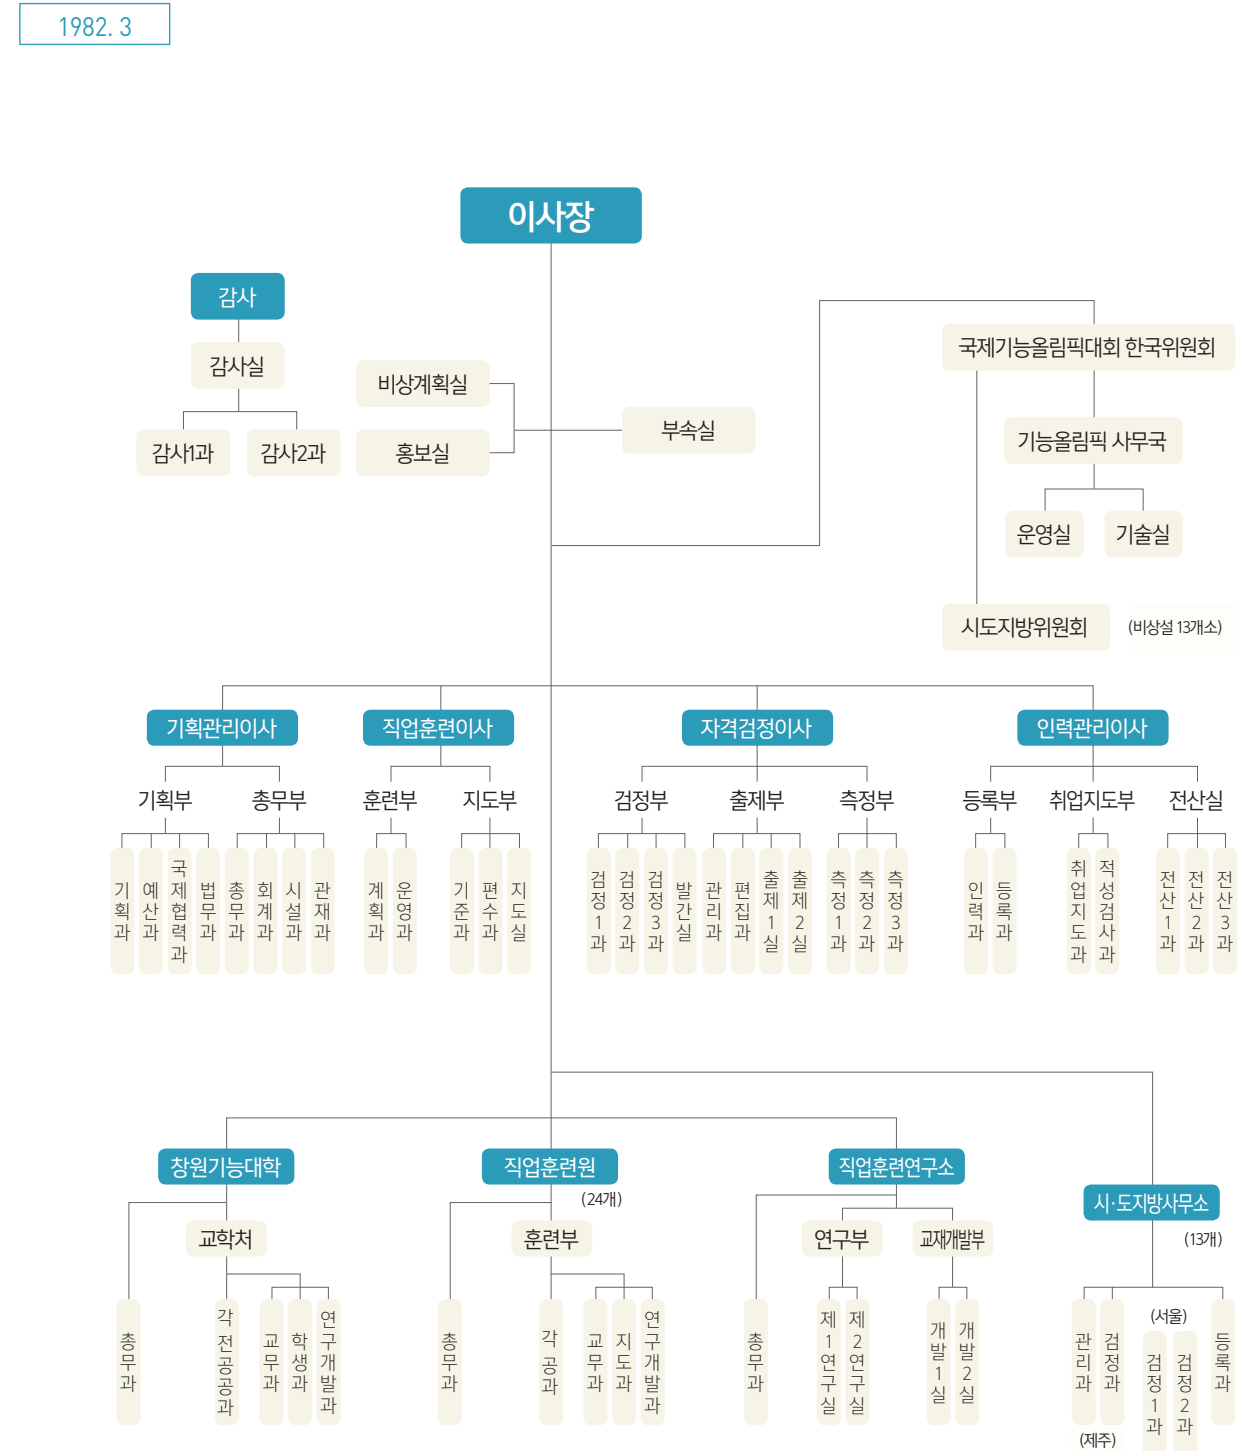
1982. 3

이사장

감사

감사실

감사1과

감사2과

비상계획실

홍보실

부속실

국제기능올림픽대회 한국위원회

기능올림픽 사무국

운영실

기술실

시도지방위원회

(비상설 13개소)

기획관리이사

기획부

기획과

예산과

국제협력과

법무과

총무부

총무과

회계과

시설과

관재과

직업훈련이사

훈련부

계획과

운영과

지도부

기준과

편수과

지도실

자격검정이사

검정부

검정1과

검정2과

검정3과

발간실

출제부

관리과

편집과

출제1실

출제2실

측정부

측정1과

측정2과

측정3과

인력관리이사

등록부

인력과

등록과

취업지도부

취업지도과

적성검사과

전산실

전산1과

전산2과

전산3과

창원기능대학

총무과

교학처

각전공공과

교무과

학생과

연구개발과

직업훈련원

(24개)

총무과

훈련부

각공과

교무과

지도과

연구개발과

직업훈련연구소

총무과

연구부

제1연구실

제2연구실

교재개발부

개발1실

개발2실

시·도지방사무소

(13개)

관리과

검정과

(제주)

(서울)

검정1과

검정2과

등록과